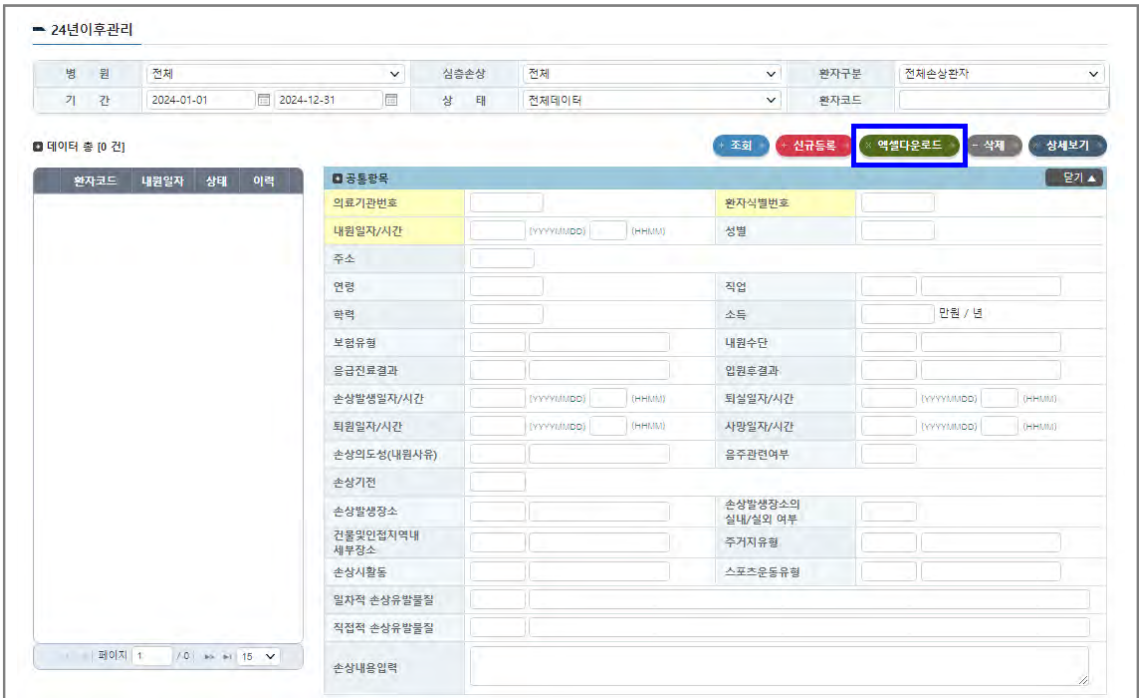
24년이후관리

| 병 원 | 전체 | 심층손상 | 전체 | 환자구분 | 전체손상환자 |
|---|---|---|---|---|---|
| 기 간 | 2024-01-01 2024-12-31 | 상 태 | 전체데이터 | 환자코드 | |

데이터 총 [0 건]

조회 신규등록 엑셀다운로드 삭제 상세보기

| 환자코드 | 내원일자 | 상태 | 이력 |
|---|---|---|---|

페이지 1 / 0 15

공통항목 닫기

| | | | |
|---|---|---|---|
| 의료기관번호 | | 환자식별번호 | |
| 내원일자/시간 | (YYYYMMDD) (HHMM) | 성별 | |
| 주소 | | | |
| 연령 | | 직업 | |
| 학력 | | 소득 | 만원 / 년 |
| 보험유형 | | 내원수단 | |
| 응급진료결과 | | 입원후결과 | |
| 손상발생일자/시간 | (YYYYMMDD) (HHMM) | 퇴실일자/시간 | (YYYYMMDD) (HHMM) |
| 퇴원일자/시간 | (YYYYMMDD) (HHMM) | 사망일자/시간 | (YYYYMMDD) (HHMM) |
| 손상의도성(내원사유) | | 음주관련여부 | |
| 손상기전 | | | |
| 손상발생장소 | | 손상발생장소의 실내/실외 여부 | |
| 건물및인접지역내 세부장소 | | 주거지유형 | |
| 손상시활동 | | 스포츠운동유형 | |
| 일차적 손상유발물질 | | | |
| 직접적 손상유발물질 | | | |
| 손상내용입력 | | | |